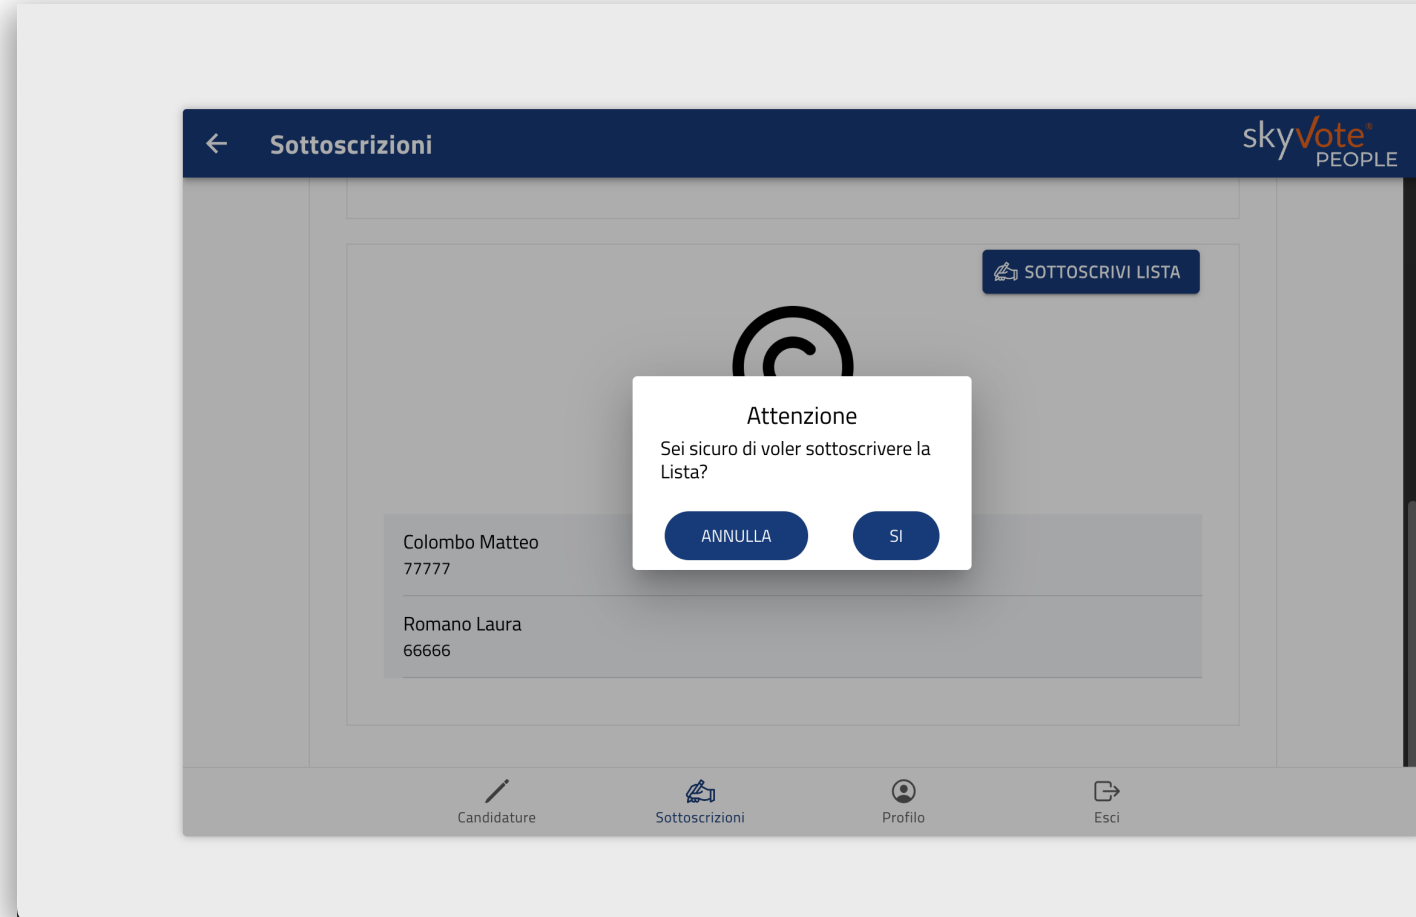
Sottoscrizioni

skyVote PEOPLE

SOTTOSCRIVI LISTA

Attenzione

Sei sicuro di voler sottoscrivere la Lista?

ANNULLA

SI

Colombo Matteo
77777

Romano Laura
66666

Candidature

Sottoscrizioni

Profilo

Esci